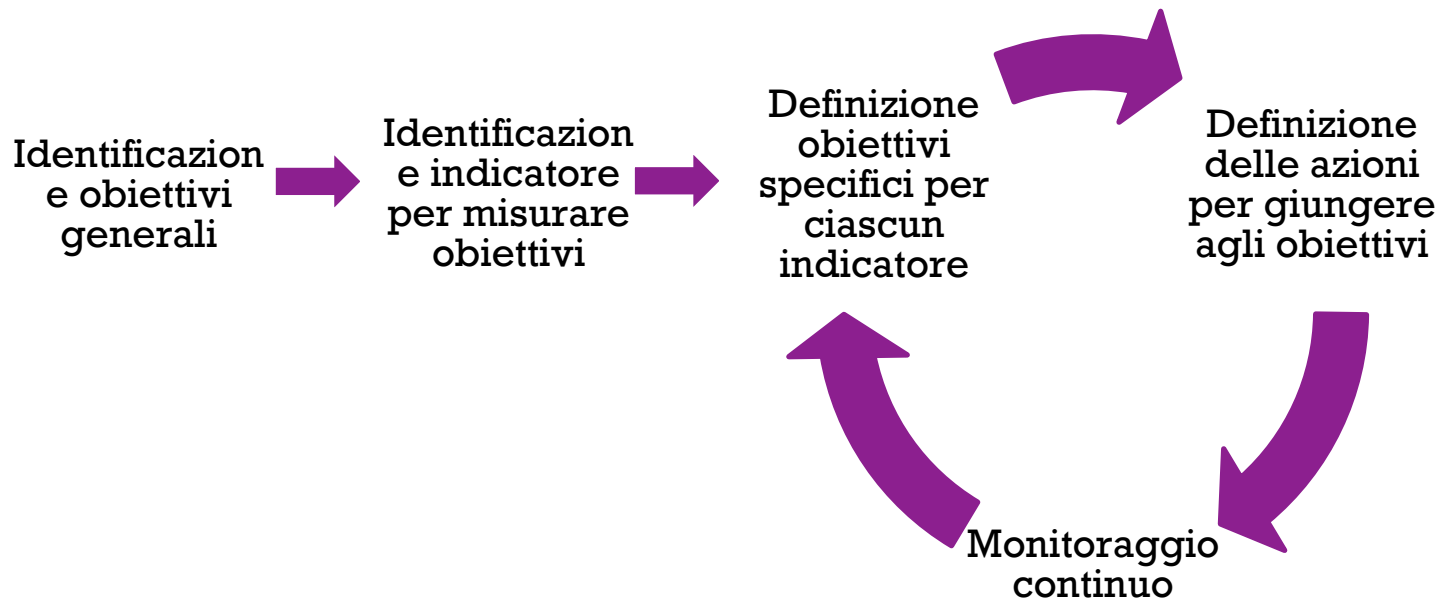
Identificazione obiettivi generali

Identificazione indicatore per misurare obiettivi

Definizione obiettivi specifici per ciascun indicatore

Definizione delle azioni per giungere agli obiettivi

Monitoraggio continuo